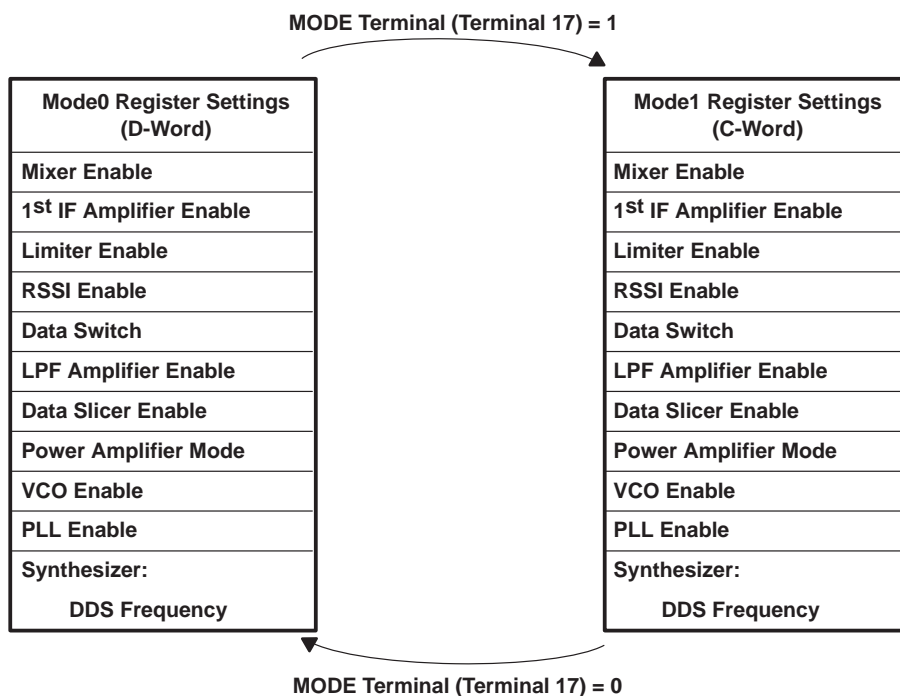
MODE Terminal (Terminal 17) = 1

| Mode0 Register Settings (D-Word) |
|---|
| Mixer Enable |
| 1$^{st}$ IF Amplifier Enable |
| Limiter Enable |
| RSSI Enable |
| Data Switch |
| LPF Amplifier Enable |
| Data Slicer Enable |
| Power Amplifier Mode |
| VCO Enable |
| PLL Enable |
| Synthesizer: |
| DDS Frequency |

| Mode1 Register Settings (C-Word) |
|---|
| Mixer Enable |
| 1$^{st}$ IF Amplifier Enable |
| Limiter Enable |
| RSSI Enable |
| Data Switch |
| LPF Amplifier Enable |
| Data Slicer Enable |
| Power Amplifier Mode |
| VCO Enable |
| PLL Enable |
| Synthesizer: |
| DDS Frequency |

MODE Terminal (Terminal 17) = 0